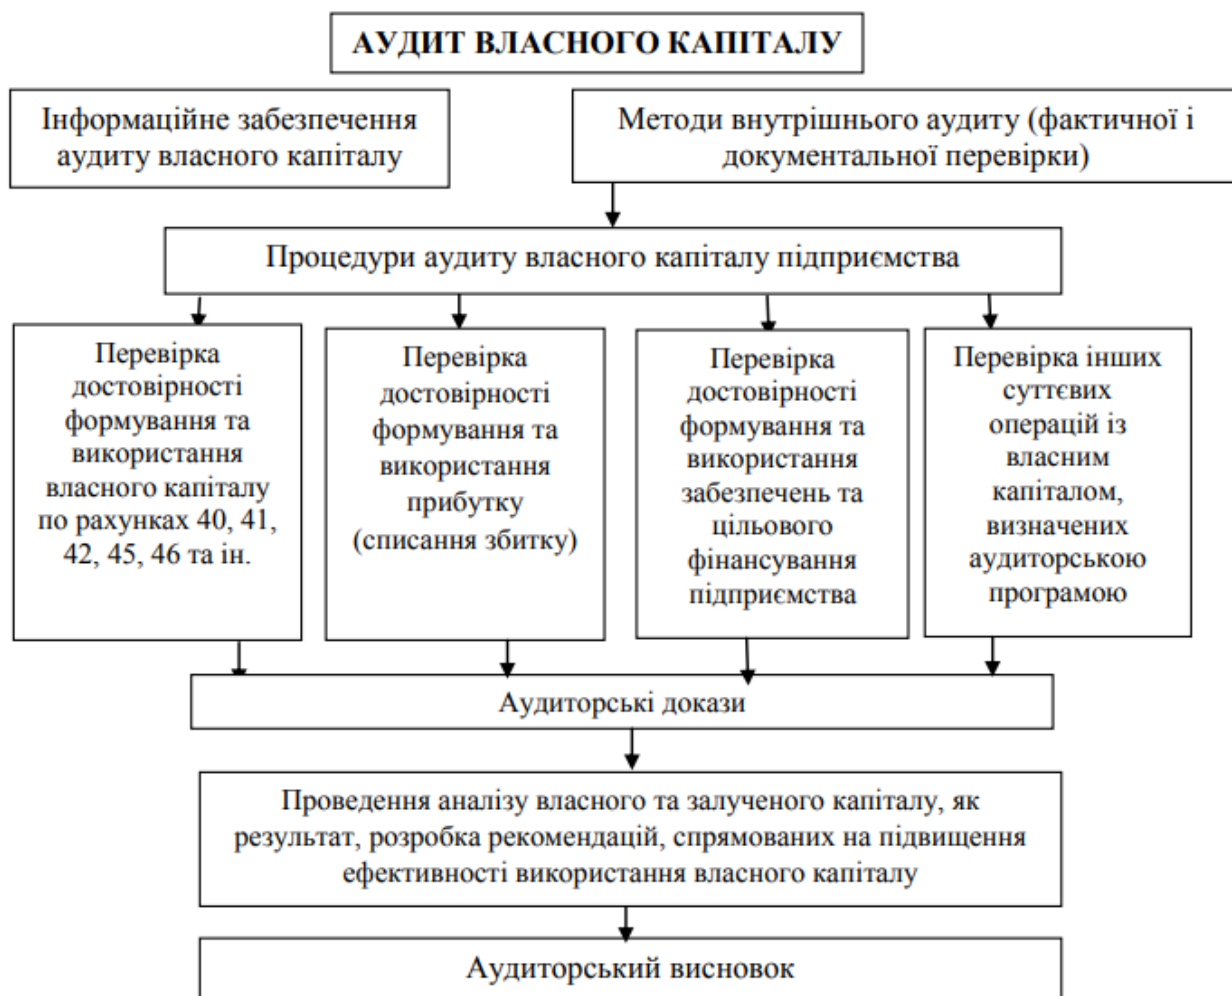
АУДИТ ВЛАСНОГО КАПІТАЛУ

Інформаційне забезпечення аудиту власного капіталу

Методи внутрішнього аудиту (фактичної і документальної перевірки)

Процедури аудиту власного капіталу підприємства

Перевірка достовірності формування та використання власного капіталу по рахунках 40, 41, 42, 45, 46 та ін.

Перевірка достовірності формування та використання прибутку (списання збитку)

Перевірка достовірності формування та використання забезпечень та цільового фінансування підприємства

Перевірка інших суттєвих операцій із власним капіталом, визначених аудиторською програмою

Аудиторські докази

Проведення аналізу власного та залученого капіталу, як результат, розробка рекомендацій, спрямованих на підвищення ефективності використання власного капіталу

Аудиторський висновок